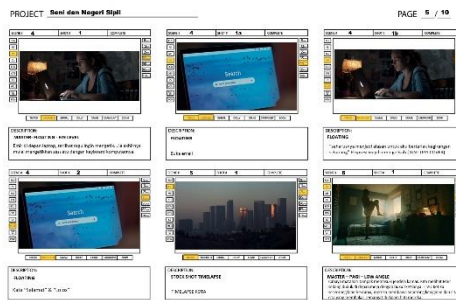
PROJECT Seni dan Negeri Sipil

PAGE 5 / 10

SCENE 4 SHOT 1

DESCRIPTION
MEDIUM CLOSE UP - EYE LEVEL

Emil terlihat bosan, ia ragu ingin mengetik, akhirnya mulai mengetikkan sesuatu dengan keyboard komputernya.

SCENE 4 SHOT 1a

Search

DESCRIPTION
INSERT

Sukses!

SCENE 4 SHOT 1b

DESCRIPTION
FLOATING

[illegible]

SCENE 4 SHOT 2

Search

DESCRIPTION
FLOATING

Kata "Sukses!" & "Lulus"

SCENE 5 SHOT 1

DESCRIPTION
STOCK SHOT TIMELAPSE

TIMELAPSE KOTA

SCENE 6 SHOT 1

DESCRIPTION
MASTER - PAN - LOW ANGLE

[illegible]